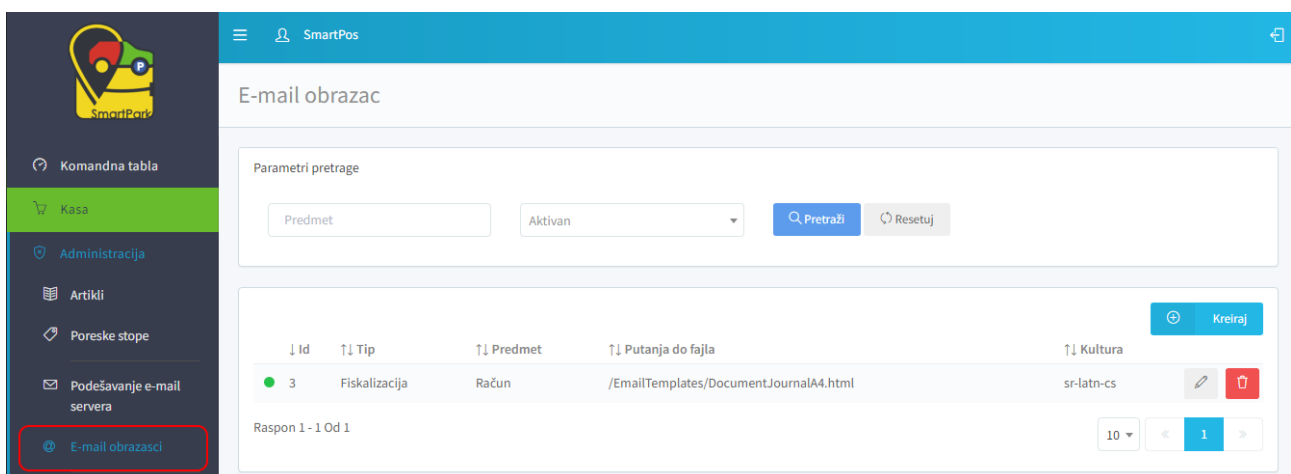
SmartPark

Komandna tabla

Kasa

Administracija

Artikli

Poreske stope

Podešavanje e-mail servera

E-mail obrasci

SmartPos

E-mail obrazac

Parametri pretrage

Predmet

Aktivan

Pretraži

Resetuj

Kreiraj

| ↓Id | ↑↓Tip | ↑↓Predmet | ↑↓Putanja do fajla | ↑↓Kultura |
|---|---|---|---|---|
| 3 | Fiskalizacija | Račun | /EmailTemplates/DocumentJournalA4.html | sr-latn-cs |

Raspon 1 - 1 Od 1

10

«

1

»